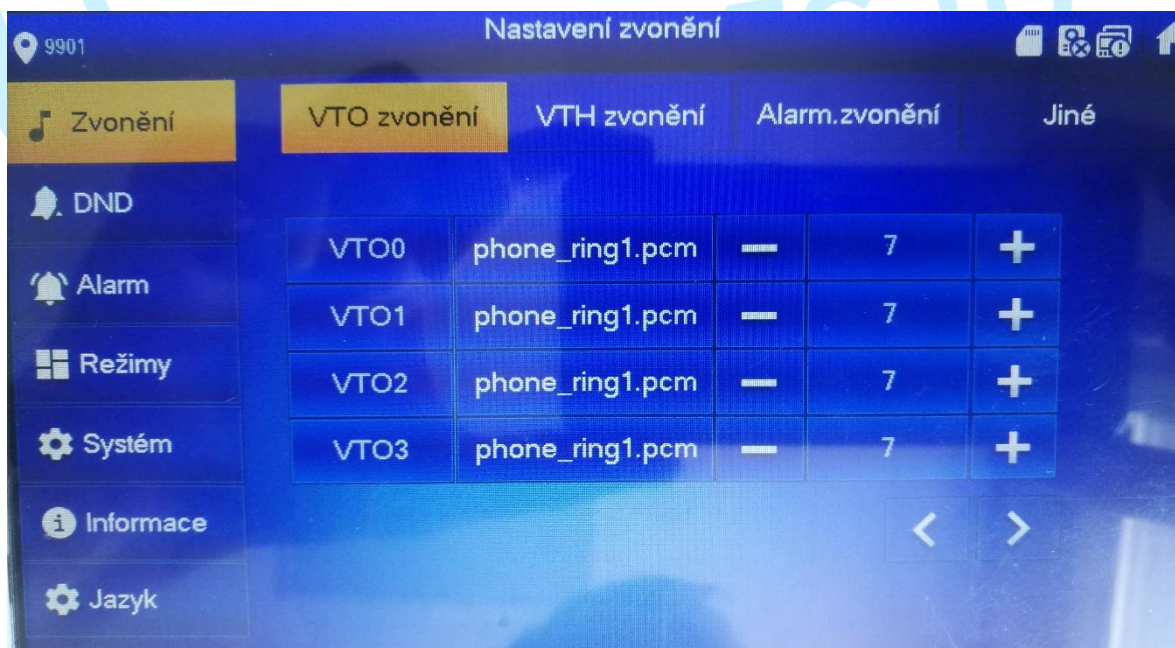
9901

Nastavení zvonění

Zvonění

DND

Alarm

Režimy

Systém

Informace

Jazyk

VTO zvonění | VTH zvonění | Alarm.zvonění | Jiné

| VTO0 | phone_ring1.pcm | — | 7 | + |
|---|---|---|---|---|
| VTO1 | phone_ring1.pcm | — | 7 | + |
| VTO2 | phone_ring1.pcm | — | 7 | + |
| VTO3 | phone_ring1.pcm | — | 7 | + |

< >